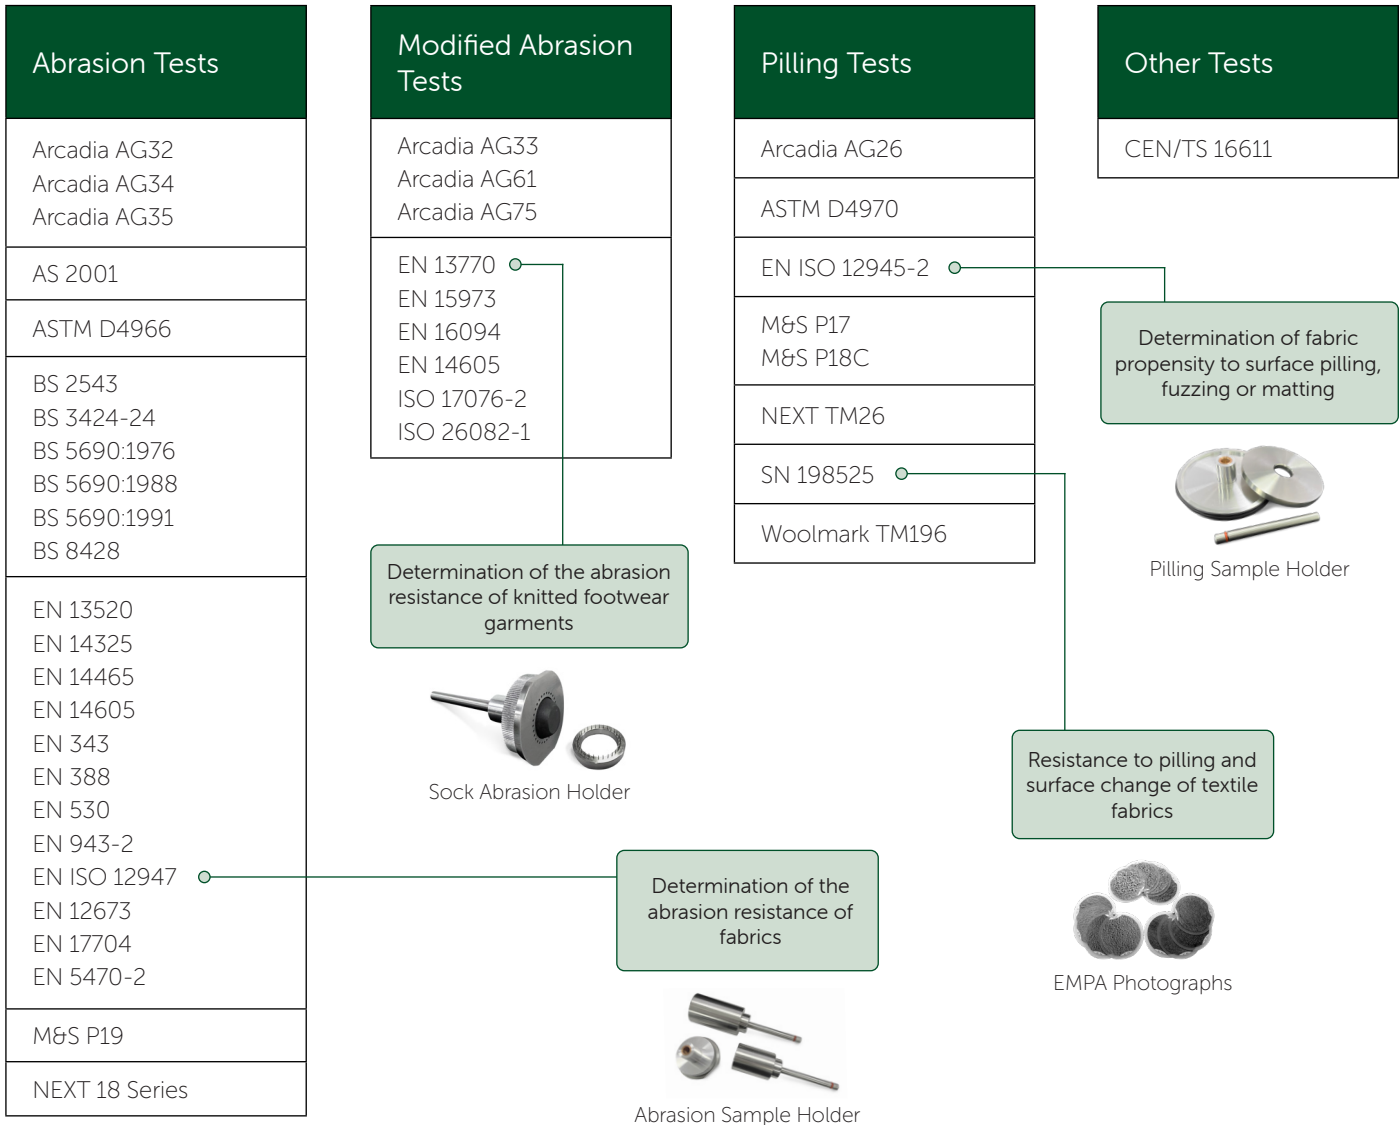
Abrasion Tests

Arcadia AG32
Arcadia AG34
Arcadia AG35

AS 2001

ASTM D4966

BS 2543
BS 3424-24
BS 5690:1976
BS 5690:1988
BS 5690:1991
BS 8428

EN 13520
EN 14325
EN 14465
EN 14605
EN 343
EN 388
EN 530
EN 943-2
EN ISO 12947
EN 12673
EN 17704
EN 5470-2

M&S P19

NEXT 18 Series

Modified Abrasion Tests

Arcadia AG33
Arcadia AG61
Arcadia AG75

EN 13770
EN 15973
EN 16094
EN 14605
ISO 17076-2
ISO 26082-1

Determination of the abrasion resistance of knitted footwear garments

Sock Abrasion Holder

Determination of the abrasion resistance of fabrics

Abrasion Sample Holder

Pilling Tests

Arcadia AG26

ASTM D4970

EN ISO 12945-2

M&S P17
M&S P18C

NEXT TM26

SN 198525

Woolmark TM196

Resistance to pilling and surface change of textile fabrics

EMPA Photographs

Other Tests

CEN/TS 16611

Determination of fabric propensity to surface pilling, fuzzing or matting

Pilling Sample Holder